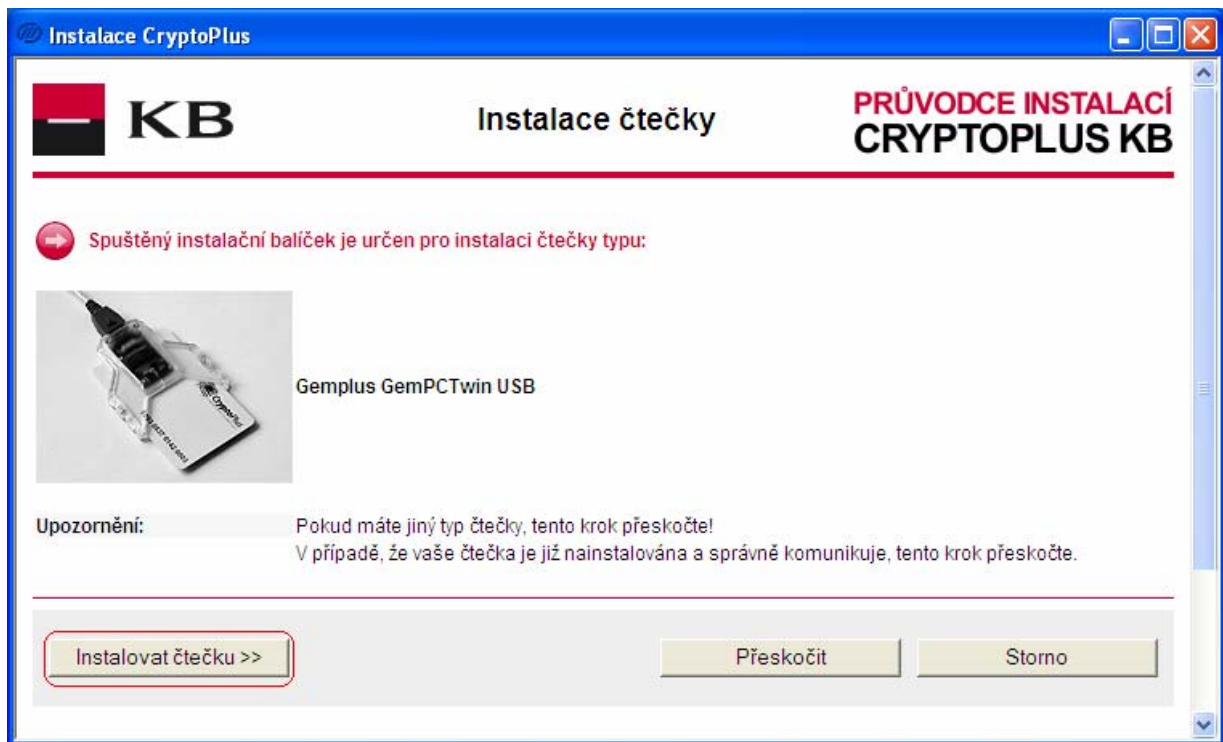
Instalace CryptoPlus

KB

Instalace čtečky

PRŮVODCE INSTALACÍ
CRYPTOPLUS KB

Spuštěný instalační balíček je určen pro instalaci čtečky typu:

Gemplus GemPCTwin USB

Upozornění:

Pokud máte jiný typ čtečky, tento krok přeskočte!
V případě, že vaše čtečka je již nainstalována a správně komunikuje, tento krok přeskočte.

Instalovat čtečku >>

Přeskočit

Storno